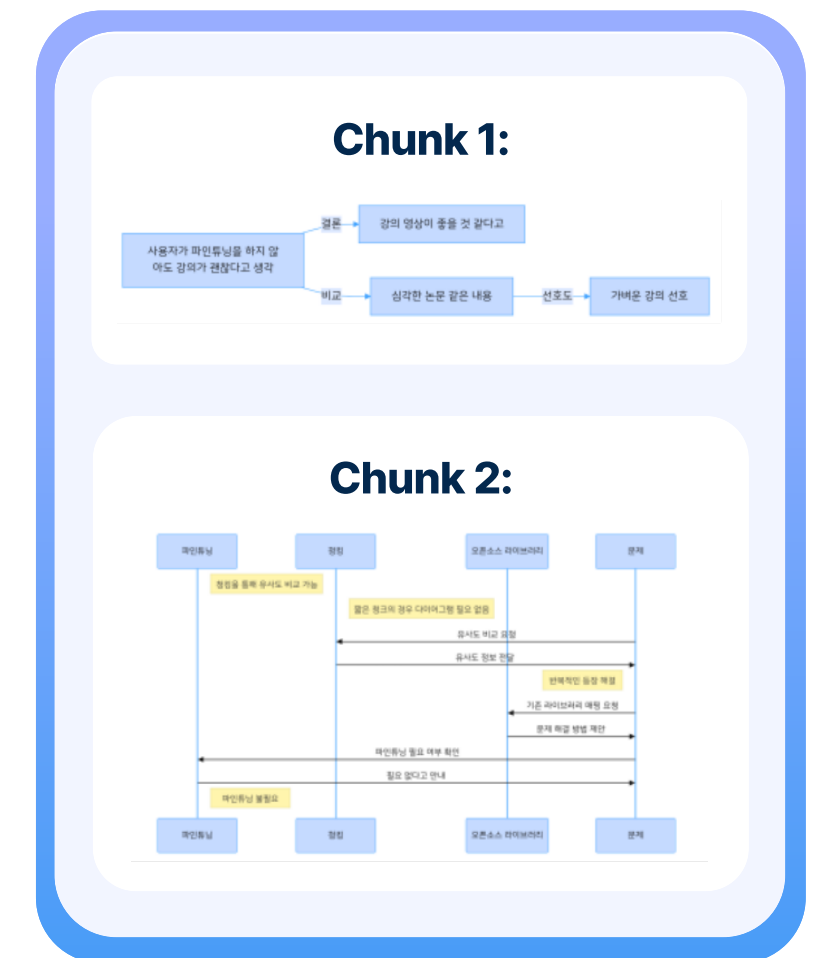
Chunk 1:

사용자가 파인튜닝을 하지 않아도 강의가 괜찮다고 생각

결론

강의 영상이 좋을 것 같다고

비교

심각한 논문 같은 내용

선호도

가벼운 강의 선호

Chunk 2:

파인튜닝

청킹

오픈소스 라이브러리

문제

청킹을 통해 유사도 비교 가능

짧은 청크의 경우 다이어그램 필요 없음

유사도 비교 요청

유사도 정보 전달

반복적인 등장 해결

기존 라이브러리 매핑 요청

문제 해결 방법 제안

파인튜닝 필요 여부 확인

필요 없다고 안내

파인튜닝 불필요

파인튜닝

청킹

오픈소스 라이브러리

문제